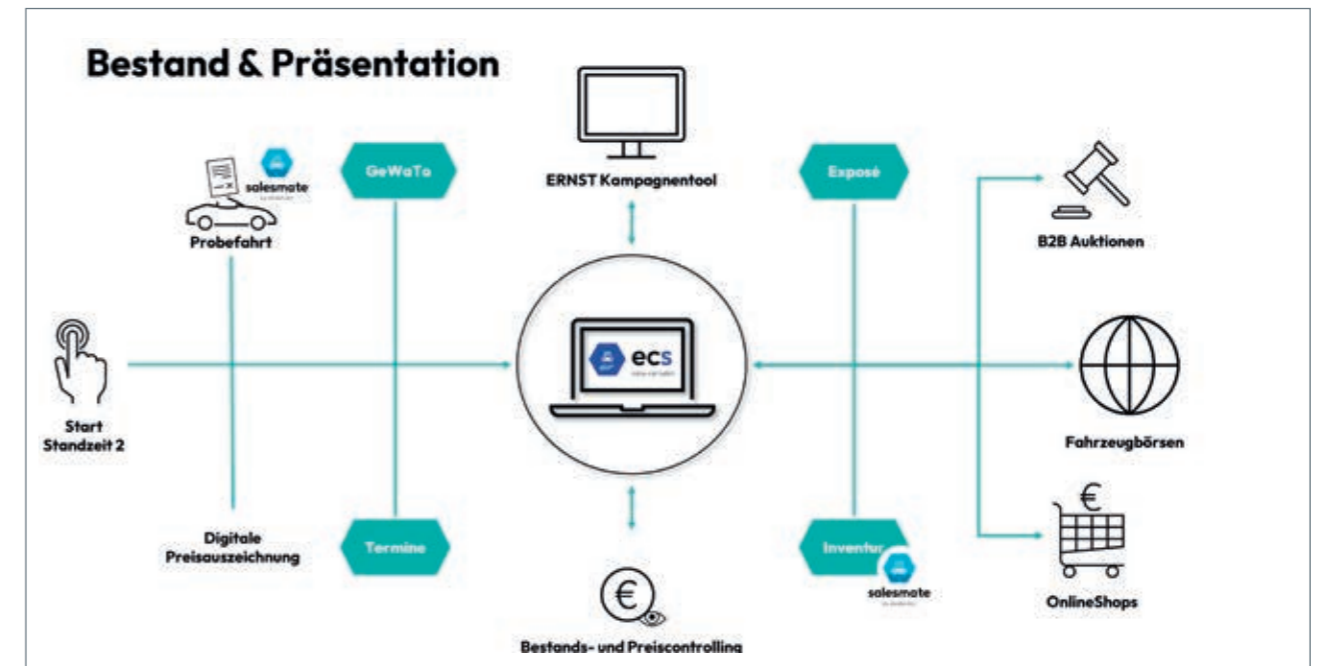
Bestand & Präsentation

salesmate

Probefahrt

GeWaTo

ERNST Kampagnentool

Exposé

B2B Auktionen

Start Standzeit 2

ecs

Fahrzeugbörsen

Digitale Preisauszeichnung

Termine

Bestands- und Preiscontrolling

Inventur

salesmate

€

OnlineShops